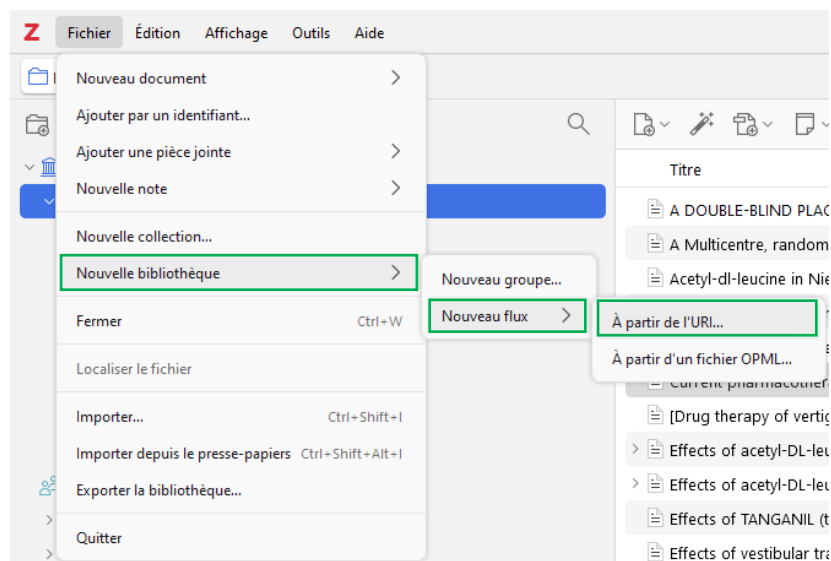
Z Fichier Édition Affichage Outils Aide

Nouveau document
Ajouter par un identifiant...
Ajouter une pièce jointe
Nouvelle note
Nouvelle collection...
Nouvelle bibliothèque
Fermer Ctrl+W
Localiser le fichier
Importer... Ctrl+Shift+I
Importer depuis le presse-papiers Ctrl+Shift+Alt+I
Exporter la bibliothèque...
Quitter

Nouveau groupe...
Nouveau flux

À partir de l'URI...
À partir d'un fichier OPML...

Titre
A DOUBLE-BLIND PLAC
A Multicentre, random
Acetyl-dl-leucine in Nie
Current pharmacothera
[Drug therapy of vertig
Effects of acetyl-DL-leu
Effects of acetyl-DL-leu
Effects of TANGANIL (t
Effects of vestibular tra